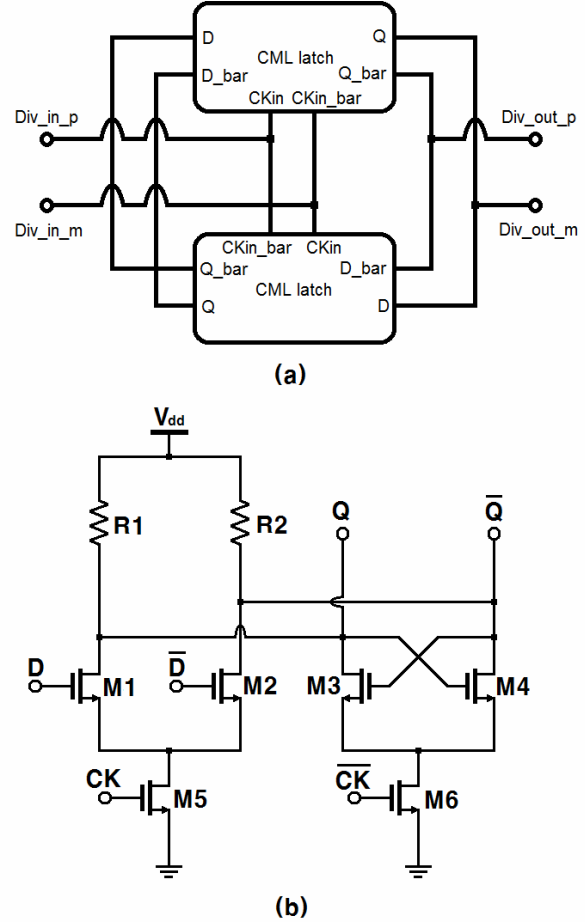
D
CML latch
Q
D_bar
Q_bar
CKin
CKin_bar
Div_in_p
Div_out_p
Div_in_m
Div_out_m
CKin_bar
CKin
Q_bar
D_bar
CML latch
Q
D

(a)

$V_{dd}$
R1
R2
Q
$\overline{Q}$
D
M1
$\overline{D}$
M2
M3
M4
CK
M5
$\overline{CK}$
M6

(b)